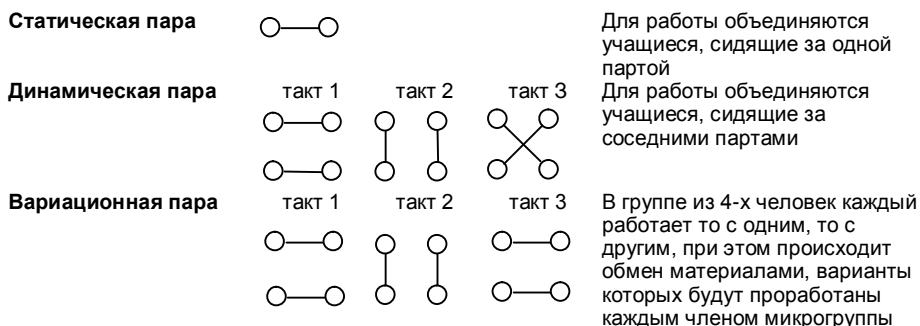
**Статическая пара**

Для работы объединяются учащиеся, сидящие за одной партой

**Динамическая пара**

такт 1 такт 2 такт 3

Для работы объединяются учащиеся, сидящие за соседними партами

**Вариационная пара**

такт 1 такт 2 такт 3

В группе из 4-х человек каждый работает то с одним, то с другим, при этом происходит обмен материалами, варианты которых будут проработаны каждым членом микрогруппы